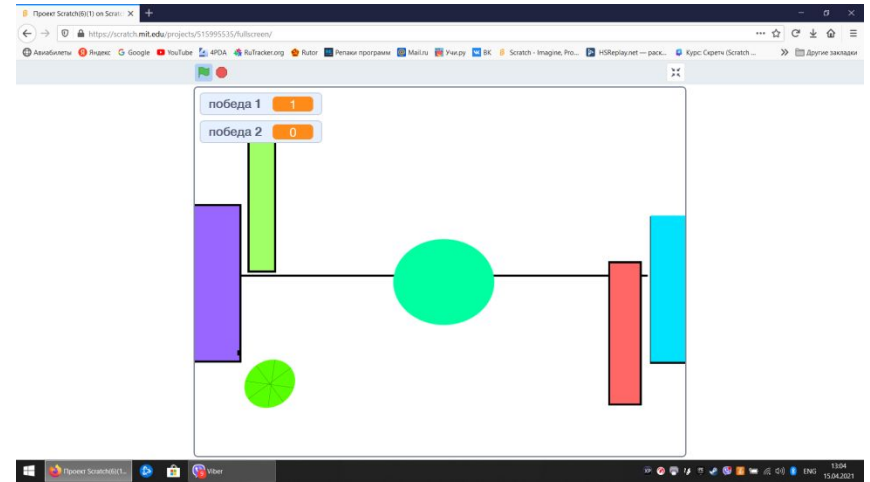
Проект Scratch(6)(1) on Scratc ×
+
https://scratch.mit.edu/projects/515995535/fullscreen/
Авиабилеты Яндекс Google YouTube 4PDA RuTracker.org Rutor Репаки програми Mail.ru Учи.ру ВК Scratch - Imagine, Pro... HSReplay.net — pack... Курс: Скретч (Scratch ...
Другие закладки

| победа 1 | 1 |
|---|---|
| победа 2 | 0 |

Проект Scratch(6)(1...
Viber
ENG
13:04
15.04.2021